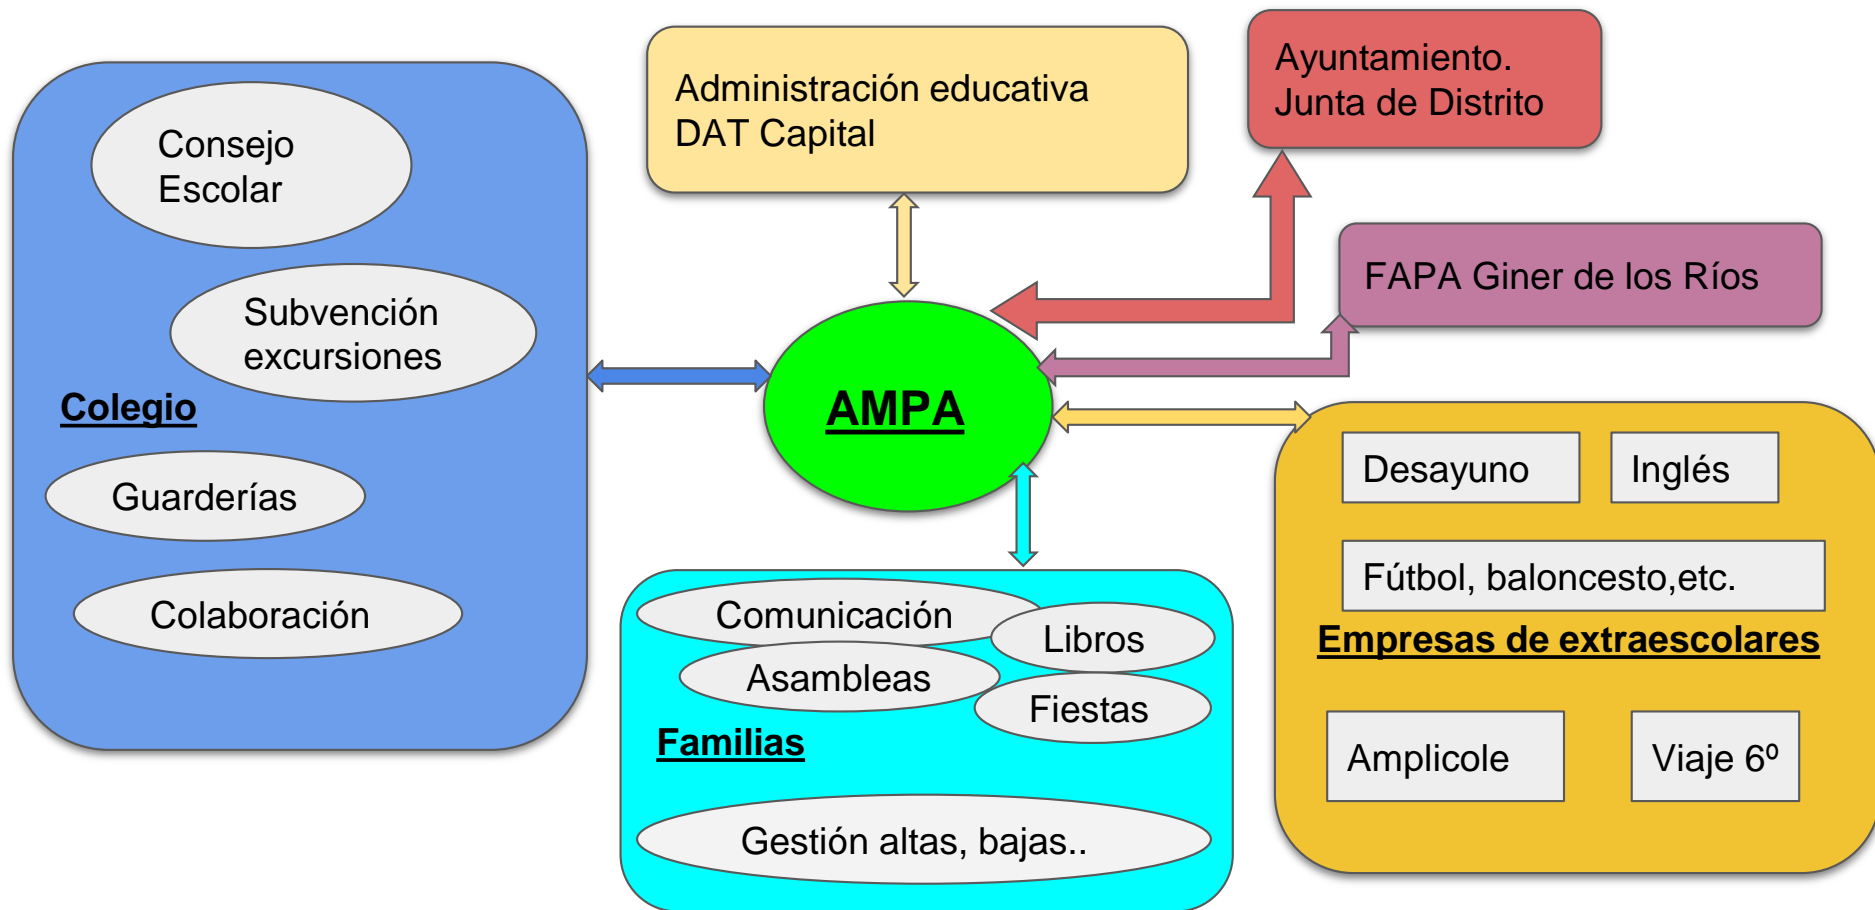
Consejo Escolar

Subvención excursiones

Colegio

Guarderías

Colaboración

Administración educativa
DAT Capital

Ayuntamiento.
Junta de Distrito

FAPA Giner de los Ríos

AMPA

Desayuno

Inglés

Fútbol, baloncesto,etc.

Empresas de extraescolares

Amplicole

Viaje 6º

Comunicación

Libros

Asambleas

Fiestas

Familias

Gestión altas, bajas..